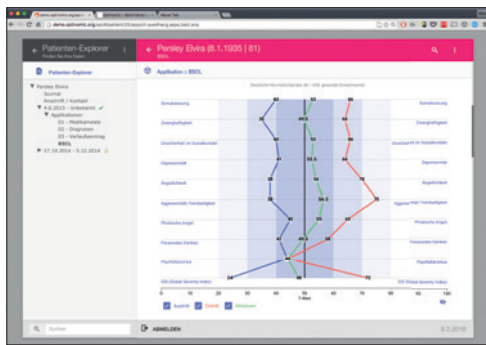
demo.optinomic.org/app/...

Patienten-Explorer
Finden Sie Ihre Daten

Patienten-Explorer

Persley Elvira
Journal
Anschrift / Kontakt
4.6.2015 - Unbekannt
Applikationen
01 - Medikamente
02 - Diagnosen
03 - Verlaufseintrag
BSCL
17.10.2014 - 5.12.2014

Persley Elvira (8.1.1935 | 81)

Applikation | BSCL

Deutsche Normstichprobe (N = 600 gesunde Erwachsene)

Somatisierung
Zwanghaftigkeit
Unsicherheit im Sozialkontakt
Depressivität
Ängstlichkeit
Aggressivität / Feindseligkeit
Phobische Angst
Paranoides Denken
Psychotizismus
GSI (Global Severity Index)

Somatisierung
Zwanghaftigkeit
Unsicherheit im Sozialkontakt
Depressivität
Ängstlichkeit
Aggressivität / Feindseligkeit
Phobische Angst
Paranoides Denken
Psychotizismus
GSI (Global Severity Index)

0 10 20 30 40 50 60 70 80 90 100
T-Wert

Austritt Eintritt Aktivieren

Suchen

ABMELDEN

8.2.2016